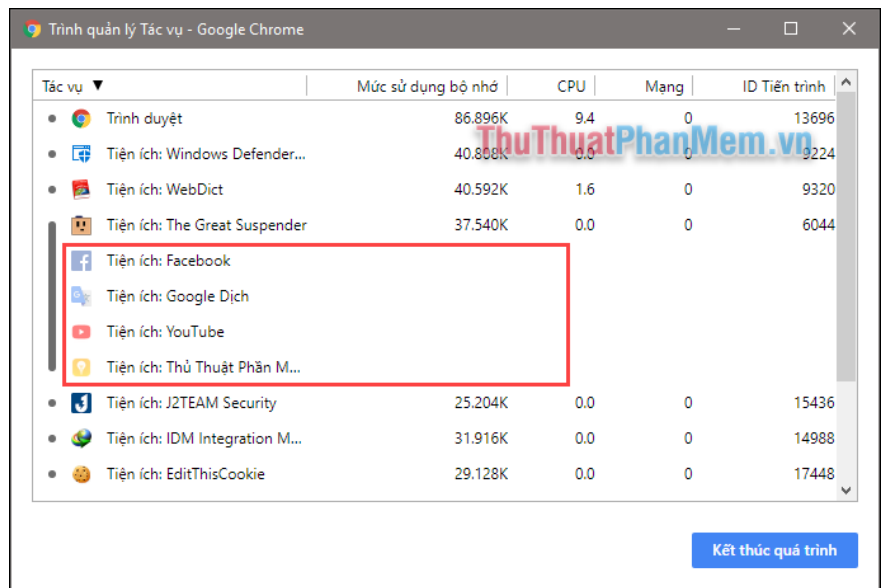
Trình quản lý Tác vụ - Google Chrome

| Tác vụ ▼ | Mức sử dụng bộ nhớ | CPU | Mạng | ID Tiến trình |
|---|---|---|---|---|
| Trình duyệt | 86.896K | 9.4 | 0 | 13696 |
| Tiện ích: Windows Defender... | 40.808K | 0.0 | 0 | 9224 |
| Tiện ích: WebDict | 40.592K | 1.6 | 0 | 9320 |
| Tiện ích: The Great Suspender | 37.540K | 0.0 | 0 | 6044 |
| Tiện ích: Facebook | | | | |
| Tiện ích: Google Dịch | | | | |
| Tiện ích: YouTube | | | | |
| Tiện ích: Thủ Thuật Phần M... | | | | |
| Tiện ích: J2TEAM Security | 25.204K | 0.0 | 0 | 15436 |
| Tiện ích: IDM Integration M... | 31.916K | 0.0 | 0 | 14988 |
| Tiện ích: EditThisCookie | 29.128K | 0.0 | 0 | 17448 |

ThuThuatPhanMem.vn

Kết thúc quá trình